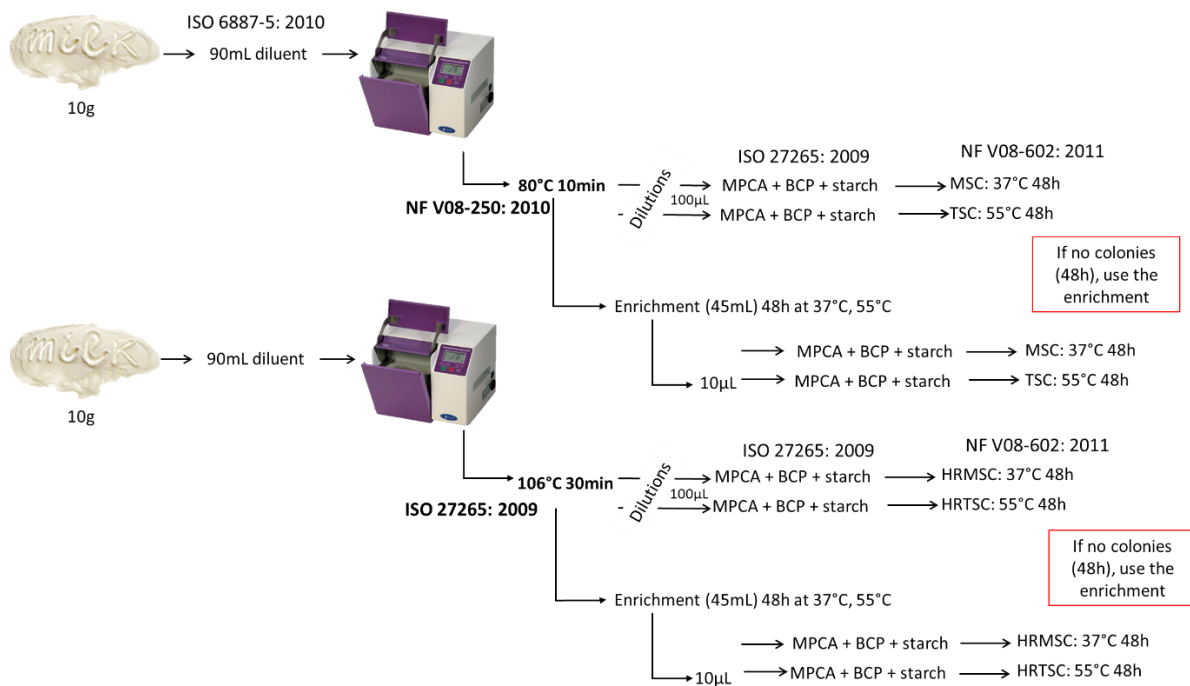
milk

10g

ISO 6887-5: 2010

90mL diluent

80°C 10min

NF V08-250: 2010

Dilutions

100µL

ISO 27265: 2009

MPCA + BCP + starch

MPCA + BCP + starch

NF V08-602: 2011

MSC: 37°C 48h

TSC: 55°C 48h

If no colonies (48h), use the enrichment

Enrichment (45mL) 48h at 37°C, 55°C

10µL

MPCA + BCP + starch

MPCA + BCP + starch

MSC: 37°C 48h

TSC: 55°C 48h

milk

10g

90mL diluent

106°C 30min

ISO 27265: 2009

Dilutions

100µL

ISO 27265: 2009

MPCA + BCP + starch

MPCA + BCP + starch

NF V08-602: 2011

HRMSC: 37°C 48h

HRTSC: 55°C 48h

If no colonies (48h), use the enrichment

Enrichment (45mL) 48h at 37°C, 55°C

10µL

MPCA + BCP + starch

MPCA + BCP + starch

HRMSC: 37°C 48h

HRTSC: 55°C 48h